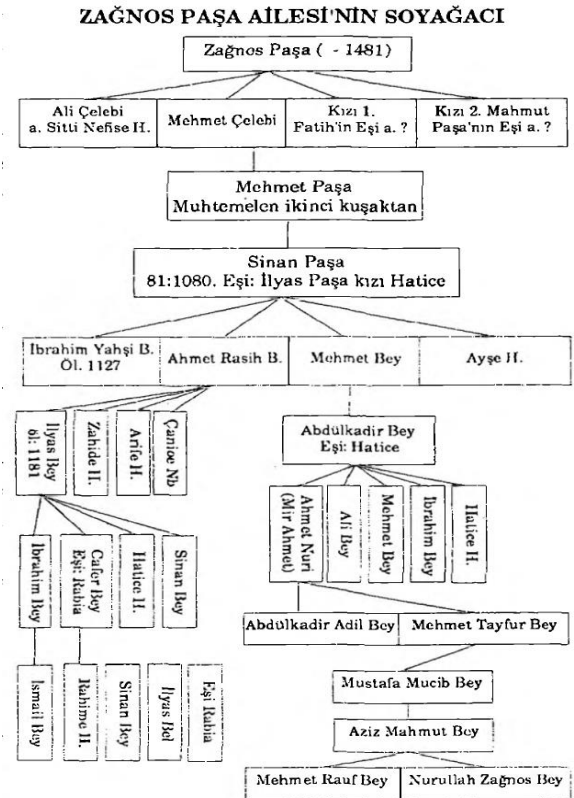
ZAĞNOS PAŞA AİLESİ'NİN SOYAĞACI

Zağnos Paşa ( - 1481)

Ali Çelebi a. Sitti Nefise H.

Mehmet Çelebi

Kızı 1. Fatih'in Eşi a. ?

Kızı 2. Mahmut Paşa'nın Eşi a. ?

Mehmet Paşa Muhtemelen ikinci kuşaktan

Sinan Paşa 81:1080. Eşi: İlyas Paşa kızı Hatice

İbrahim Yahşi B. Öl. 1127

Ahmet Rasih B.

Mehmet Bey

Ayşe H.

İlyas Bey öl: 1181

Zahide H.

Arife H.

Çaniçe Nb

Abdulkadir Bey Eşi: Hatice

İbrahim Bey

Cafer Bey Eşi: Rabia

Hatice H.

Sinan Bey

Ahmet Nuri (Mir Ahmet)

Ali Bey

Mehmet Bey

İbrahim Bey

Hatice H.

Abdulkadir Adil Bey

Mehmet Tayfur Bey

İsmail Bey

Rahime H.

Sinan Bey

İlyas Bel

Eşi Rabia

Mustafa Mucib Bey

Aziz Mahmut Bey

Mehmet Rauf Bey

Nurullah Zağnos Bey